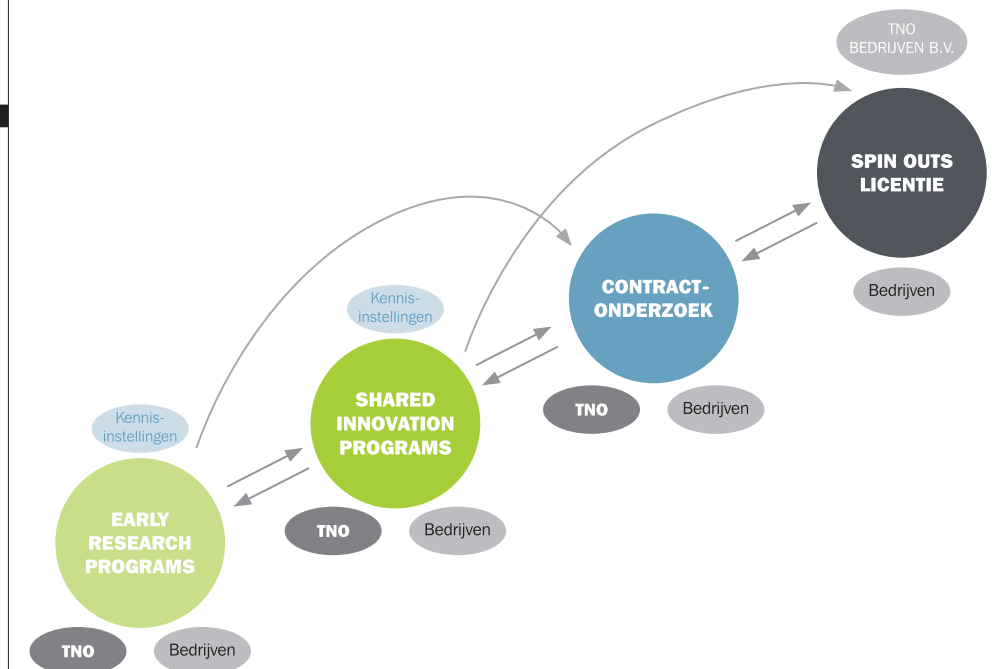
TNO
BEDRIJVEN B.V.

SPIN OUTS
LICENTIE

Bedrijven

CONTRACT-
ONDERZOEK

TNO

Bedrijven

Kennis-
instellingen

SHARED
INNOVATION
PROGRAMS

TNO

Bedrijven

Kennis-
instellingen

EARLY
RESEARCH
PROGRAMS

TNO

Bedrijven